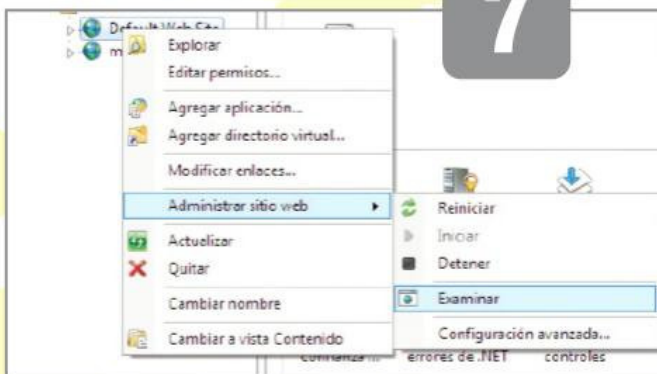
Default Web Site
m

7

Explorar
Editar permisos...
Agregar aplicación...
Agregar directorio virtual...
Modificar enlaces...
Administrar sitio web
Actualizar
Quitar
Cambiar nombre
Cambiar a vista Contenido

Reiniciar
Iniciar
Detener
Examinar
Configuración avanzada...

confianza ... errores de .NET controles